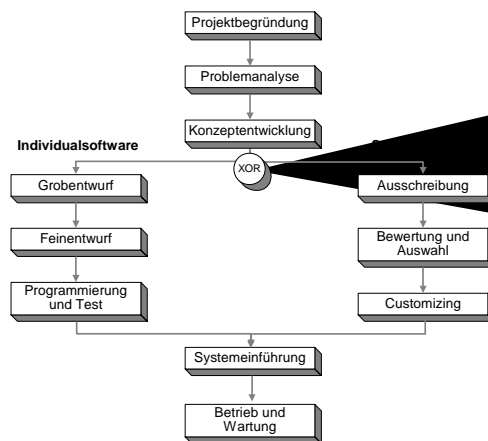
Projektbegründung

Problemanalyse

Konzeptentwicklung

Individualsoftware

XOR

Grobentwurf

Feinentwurf

Programmierung und Test

Ausschreibung

Bewertung und Auswahl

Customizing

Systemeinführung

Betrieb und Wartung